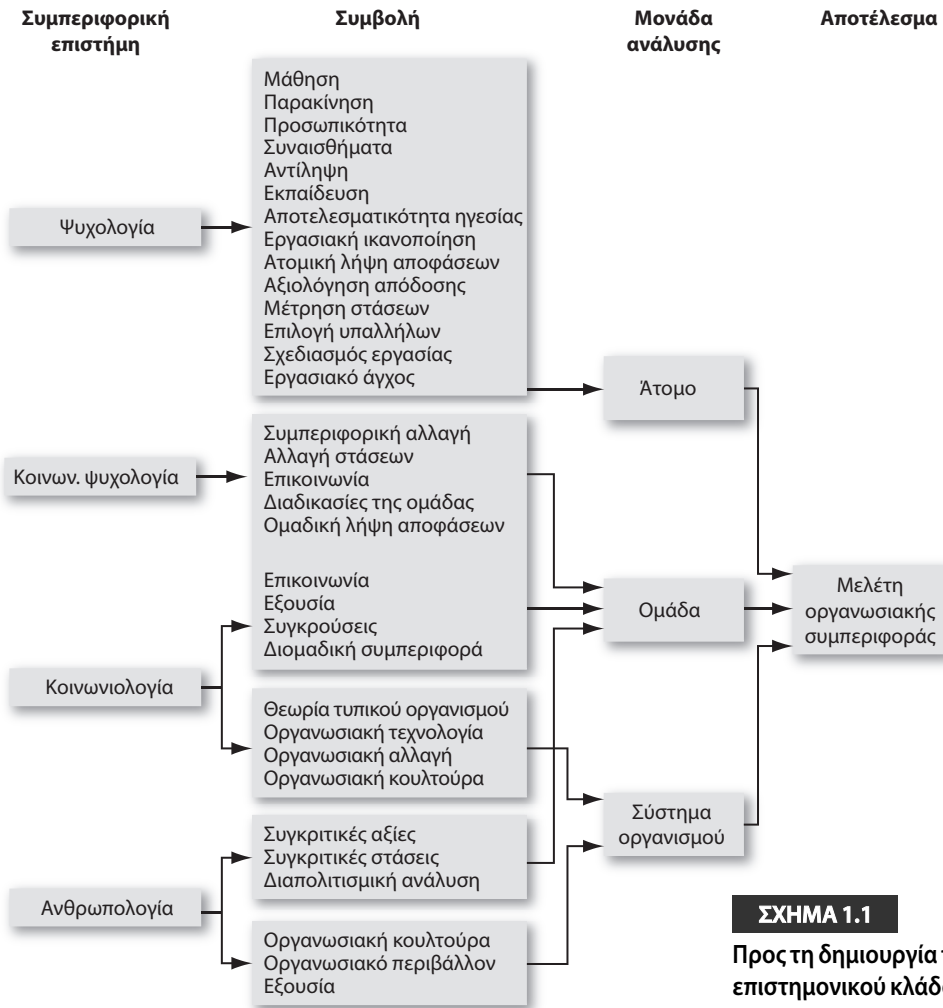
Συμπεριφορική επιστήμη

Συμβολή

Μονάδα ανάλυσης

Αποτέλεσμα

Ψυχολογία

Μάθηση
Παρακίνηση
Προσωπικότητα
Συναισθήματα
Αντίληψη
Εκπαίδευση
Αποτελεσματικότητα ηγεσίας
Εργασιακή ικανοποίηση
Ατομική λήψη αποφάσεων
Αξιολόγηση απόδοσης
Μέτρηση στάσεων
Επιλογή υπαλλήλων
Σχεδιασμός εργασίας
Εργασιακό άγχος

Άτομο

Κοινων. ψυχολογία

Συμπεριφορική αλλαγή
Αλλαγή στάσεων
Επικοινωνία
Διαδικασίες της ομάδας
Ομαδική λήψη αποφάσεων

Επικοινωνία
Εξουσία
Συγκρούσεις
Διομαδική συμπεριφορά

Ομάδα

Μελέτη οργανωσιακής συμπεριφοράς

Κοινωνιολογία

Θεωρία τυπικού οργανισμού
Οργανωσιακή τεχνολογία
Οργανωσιακή αλλαγή
Οργανωσιακή κουλτούρα

Σύστημα οργανισμού

Ανθρωπολογία

Συγκριτικές αξίες
Συγκριτικές στάσεις
Διαπολιτισμική ανάλυση

Οργανωσιακή κουλτούρα
Οργανωσιακό περιβάλλον
Εξουσία

ΣΧΗΜΑ 1.1

Προς τη δημιουργία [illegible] επιστημονικού κλάδο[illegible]